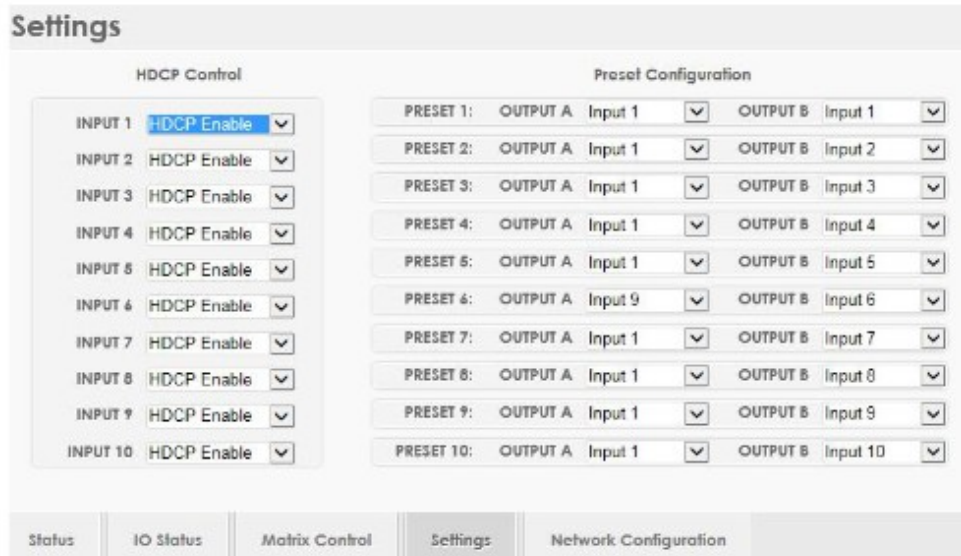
Settings

HDCP Control

| | |
|---|---|
| INPUT 1 | HDCP Enable |
| INPUT 2 | HDCP Enable |
| INPUT 3 | HDCP Enable |
| INPUT 4 | HDCP Enable |
| INPUT 5 | HDCP Enable |
| INPUT 6 | HDCP Enable |
| INPUT 7 | HDCP Enable |
| INPUT 8 | HDCP Enable |
| INPUT 9 | HDCP Enable |
| INPUT 10 | HDCP Enable |

Preset Configuration

| | | | | |
|---|---|---|---|---|
| PRESET 1: | OUTPUT A | Input 1 | OUTPUT B | Input 1 |
| PRESET 2: | OUTPUT A | Input 1 | OUTPUT B | Input 2 |
| PRESET 3: | OUTPUT A | Input 1 | OUTPUT B | Input 3 |
| PRESET 4: | OUTPUT A | Input 1 | OUTPUT B | Input 4 |
| PRESET 5: | OUTPUT A | Input 1 | OUTPUT B | Input 5 |
| PRESET 6: | OUTPUT A | Input 9 | OUTPUT B | Input 6 |
| PRESET 7: | OUTPUT A | Input 1 | OUTPUT B | Input 7 |
| PRESET 8: | OUTPUT A | Input 1 | OUTPUT B | Input 8 |
| PRESET 9: | OUTPUT A | Input 1 | OUTPUT B | Input 9 |
| PRESET 10: | OUTPUT A | Input 1 | OUTPUT B | Input 10 |

Status | IO Status | Matrix Control | Settings | Network Configuration